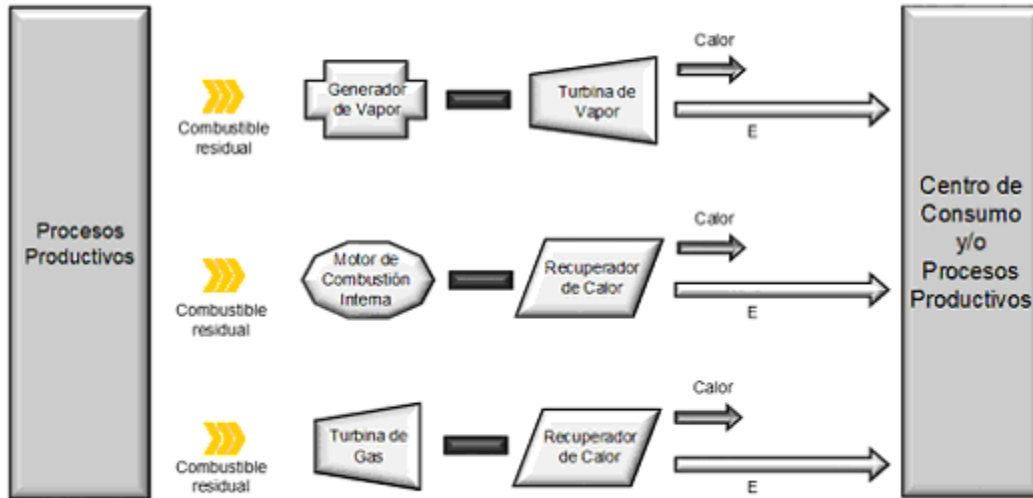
Procesos Productivos

Combustible residual

Generador de Vapor

Turbina de Vapor

Calor

E

Combustible residual

Motor de Combustión Interna

Recuperador de Calor

Calor

E

Combustible residual

Turbina de Gas

Recuperador de Calor

Calor

E

Centro de Consumo y/o Procesos Productivos